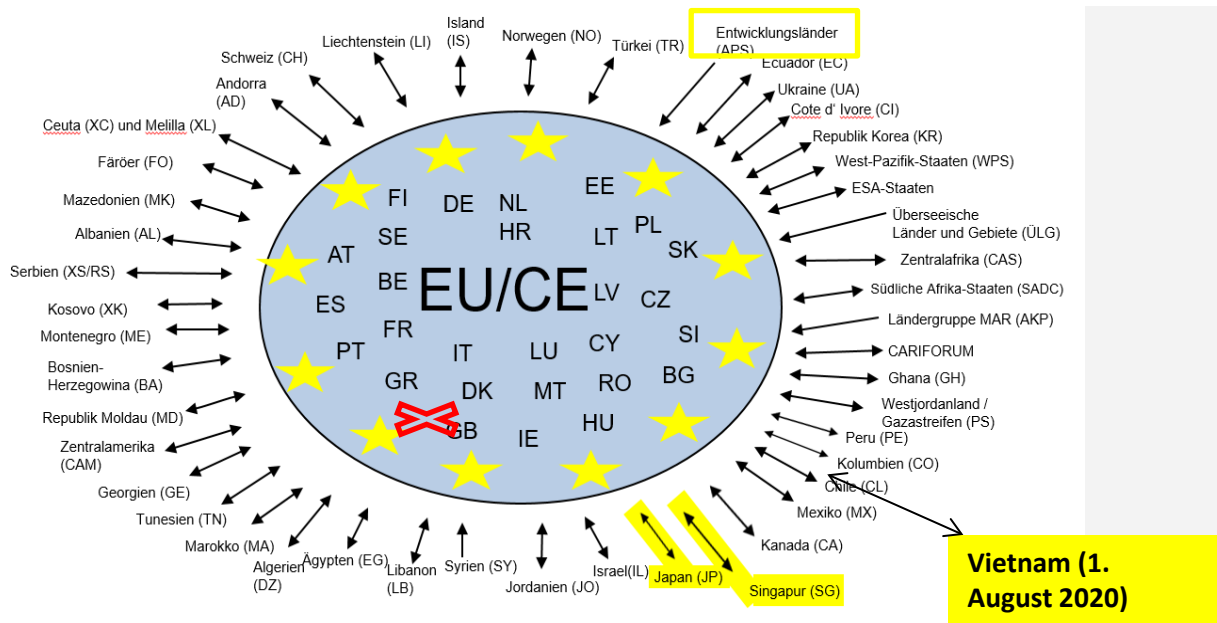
Island (IS)

Norwegen (NO)

Liechtenstein (LI)

Türkei (TR)

Entwicklungsländer (APS)

Schweiz (CH)

Ecuador (EC)

Andorra (AD)

Ukraine (UA)

Cote d' Ivore (CI)

Ceuta (XC) und Melilla (XL)

Republik Korea (KR)

Färöer (FO)

West-Pazifik-Staaten (WPS)

ESA-Staaten

Mazedonien (MK)

Überseeische Länder und Gebiete (ÜLG)

Albanien (AL)

Zentralafrika (CAS)

Serbien (XS/RS)

Südliche Afrika-Staaten (SADC)

Kosovo (XK)

Ländergruppe MAR (AKP)

Montenegro (ME)

CARIFORUM

Bosnien-Herzegowina (BA)

Ghana (GH)

Republik Moldau (MD)

Westjordanland / Gazastreifen (PS)

Zentralamerika (CAM)

Peru (PE)

Kolumbien (CO)

Georgien (GE)

Chile (CL)

Tunesien (TN)

Mexiko (MX)

Marokko (MA)

Kanada (CA)

Algerien (DZ)

Ägypten (EG)

Libanon (LB)

Syrien (SY)

Jordanien (JO)

Israel(IL)

Japan (JP)

Singapur (SG)

Vietnam (1. August 2020)

FI DE NL EE HR PL SE LT SK AT BE EU/CE LV CZ ES FR SI CY PT IT LU GR RO BG DK MT GB HU IE